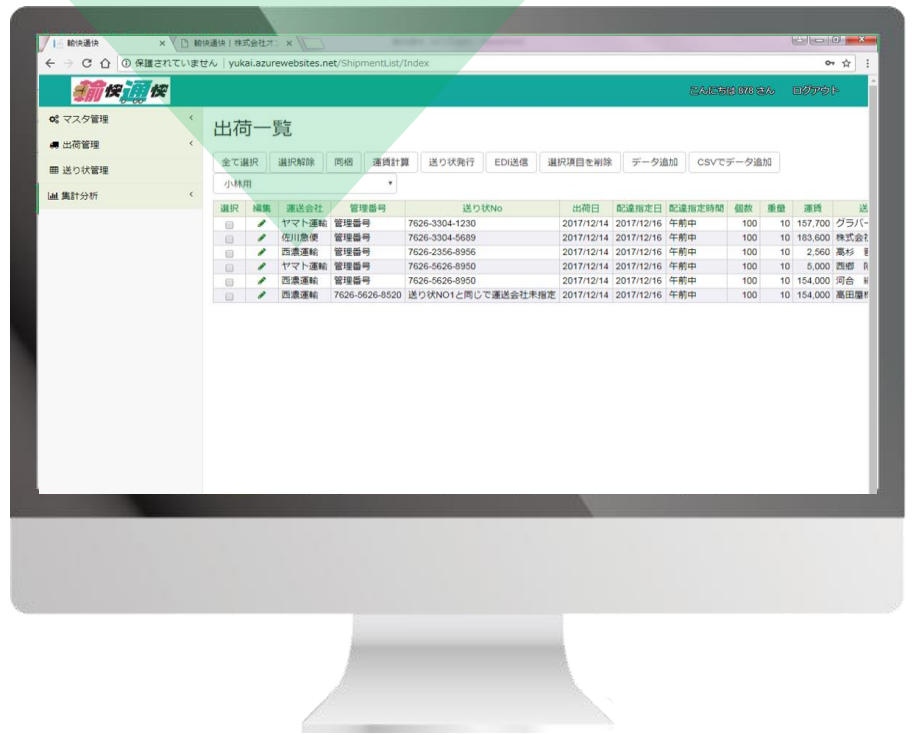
輸快通快 × 輸快通快 | 株式会社オ ×

保護されていません | yukai.azurewebsites.net/ShipmentList/Index

輸快通快

こんにちは 078 さん ログアウト

マスタ管理
出荷管理
送り状管理
集計分析

出荷一覧

全て選択 選択解除 同梱 運賃計算 送り状発行 EDI送信 選択項目を削除 データ追加 CSVでデータ追加

小林用

| 選択 | 編集 | 運送会社 | 管理番号 | 送り状No | 出荷日 | 配達指定日 | 配達指定時間 | 個数 | 重量 | 運賃 | 送 |
|---|---|---|---|---|---|---|---|---|---|---|---|
| | | ヤマト運輸 | 管理番号 | 7626-3304-1230 | 2017/12/14 | 2017/12/16 | 午前中 | 100 | 10 | 157,700 | グラバー |
| | | 佐川急便 | 管理番号 | 7626-3304-5689 | 2017/12/14 | 2017/12/16 | 午前中 | 100 | 10 | 183,600 | 株式会 |
| | | 西濃運輸 | 管理番号 | 7626-2356-8956 | 2017/12/14 | 2017/12/16 | 午前中 | 100 | 10 | 2,560 | 高杉 |
| | | ヤマト運輸 | 管理番号 | 7626-5626-8950 | 2017/12/14 | 2017/12/16 | 午前中 | 100 | 10 | 5,000 | 西郷 |
| | | 西濃運輸 | 管理番号 | 7626-5626-8950 | 2017/12/14 | 2017/12/16 | 午前中 | 100 | 10 | 154,000 | 河合 |
| | | 西濃運輸 | 7626-5626-8520 | 送り状NO1と同じで運送会社未指定 | 2017/12/14 | 2017/12/16 | 午前中 | 100 | 10 | 154,000 | 高田屋 |